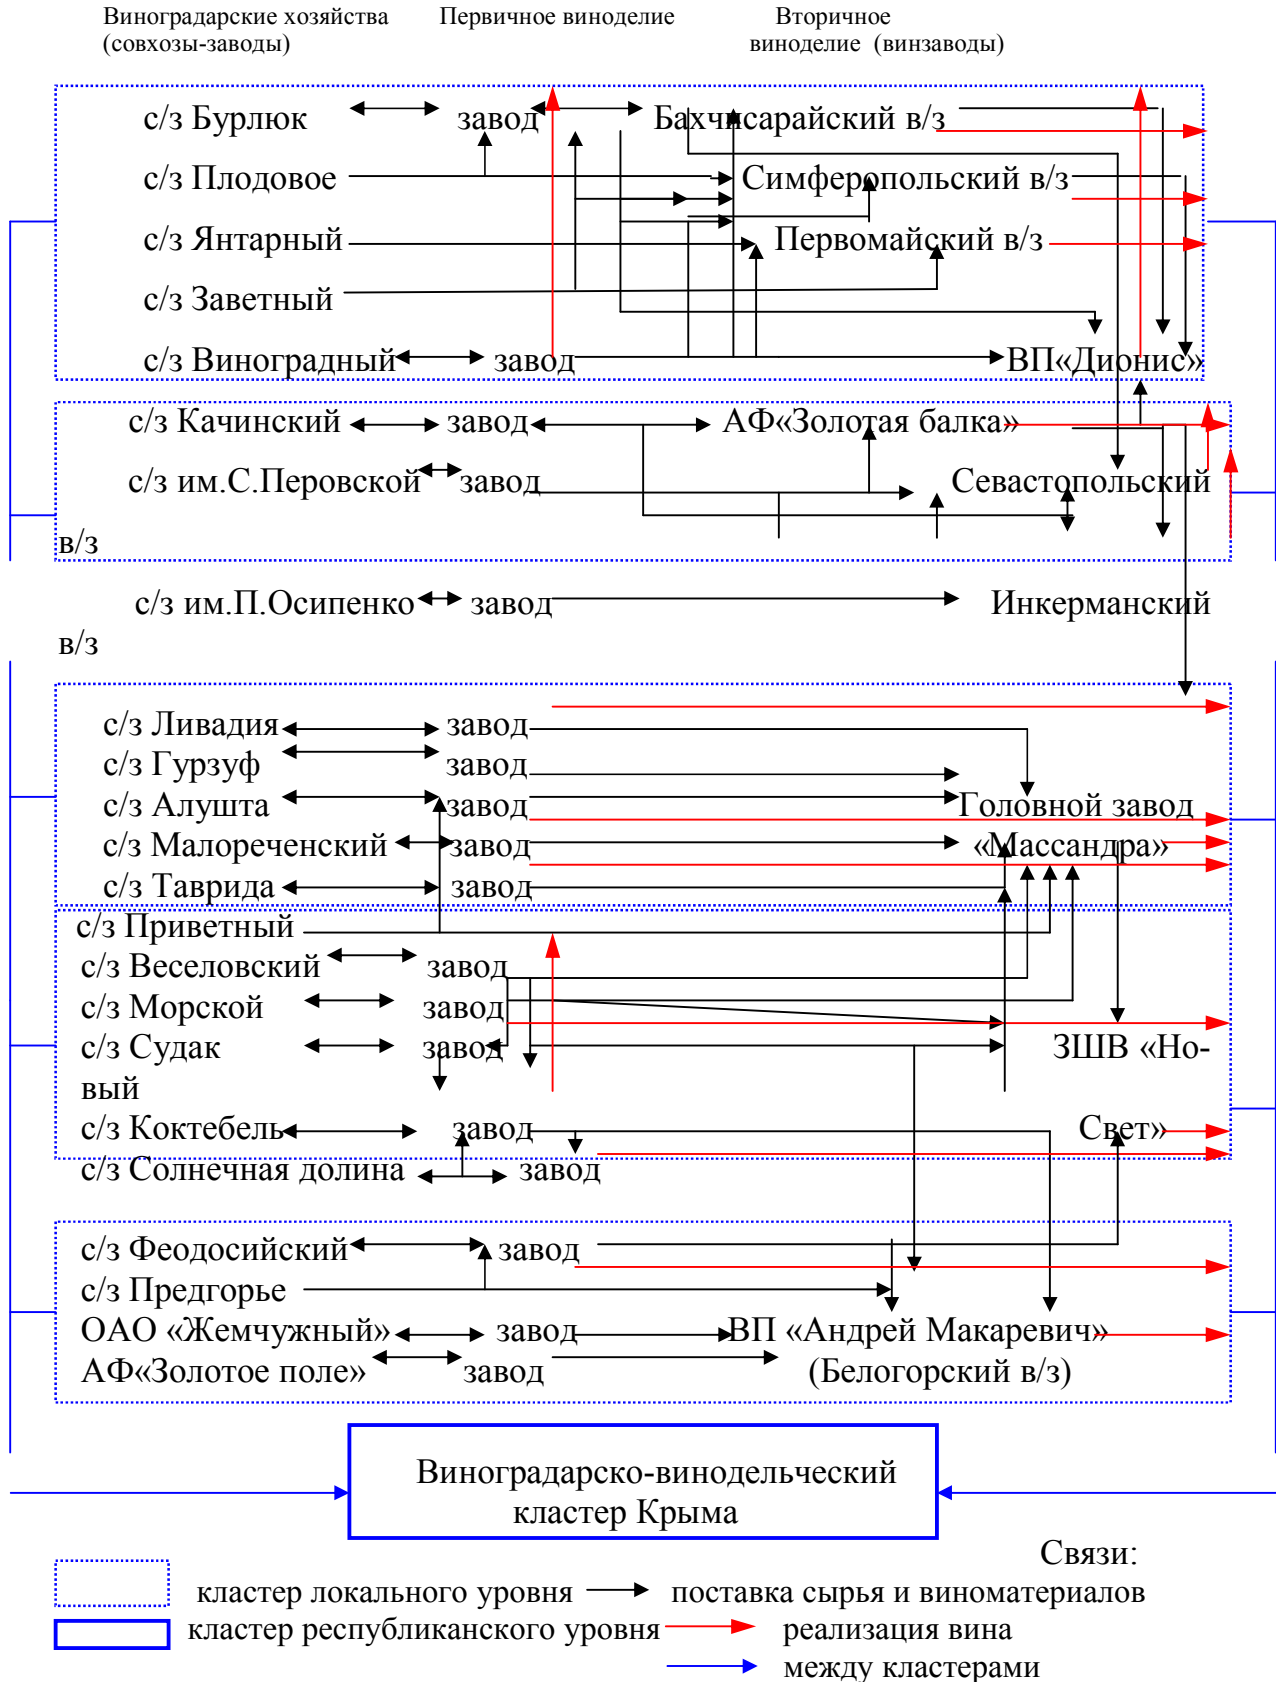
Виноградарские хозяйства (совхозы-заводы)

Первичное виноделие

Вторичное виноделие (винзаводы)

с/з Бурлюк завод Бахчисарайский в/з
с/з Плодовое Симферопольский в/з
с/з Янтарный Первомайский в/з
с/з Заветный
с/з Виноградный завод ВП«Дионис»

с/з Качинский завод АФ«Золотая балка»
с/з им.С.Перовской завод Севастопольский в/з

с/з им.П.Осипенко завод Инкерманский в/з

с/з Ливадия завод
с/з Гурзуф завод
с/з Алушта завод Головной завод
с/з Малореченский завод «Массандра»
с/з Таврида завод

с/з Приветный
с/з Веселовский завод
с/з Морской завод
с/з Судак завод ЗШВ «Новый Свет»
с/з Коктебель завод
с/з Солнечная долина завод

с/з Феодосийский завод
с/з Предгорье
ОАО «Жемчужный» завод ВП «Андрей Макаревич»
АФ«Золотое поле» завод (Белогорский в/з)

Виноградарско-винодельческий кластер Крыма

Связи:
кластер локального уровня
кластер республиканского уровня
поставка сырья и виноматериалов
реализация вина
между кластерами